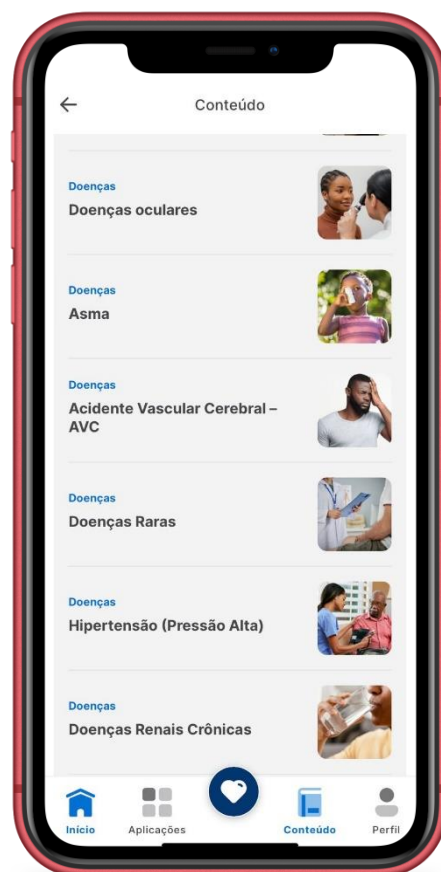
Conteúdo

Doenças
Doenças oculares

Doenças
Asma

Doenças
Acidente Vascular Cerebral – AVC

Doenças
Doenças Raras

Doenças
Hipertensão (Pressão Alta)

Doenças
Doenças Renais Crônicas

Início
Aplicações
Conteúdo
Perfil